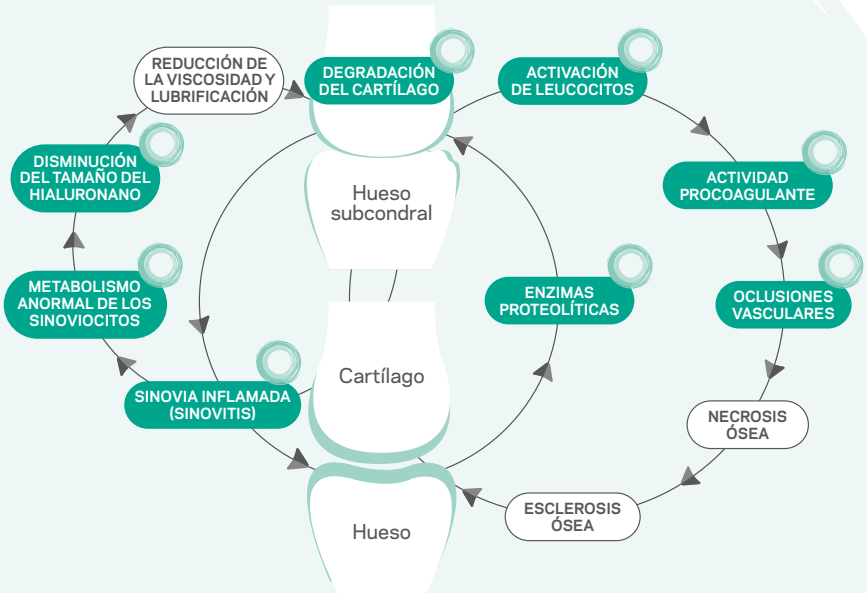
REDUCCIÓN DE LA VISCOSIDAD Y LUBRIFICACIÓN

DEGRADACIÓN DEL CARTÍLAGO

ACTIVACIÓN DE LEUCOCITOS

DISMINUCIÓN DEL TAMAÑO DEL HIALURONANO

Hueso subcondral

ACTIVIDAD PROCOAGULANTE

METABOLISMO ANORMAL DE LOS SINOVIOCITOS

ENZIMAS PROTEOLÍTICAS

OCLUSIONES VASCULARES

Cartílago

SINOVIA INFLAMADA (SINOVITIS)

NECROSIS ÓSEA

ESCLEROSIS ÓSEA

Hueso